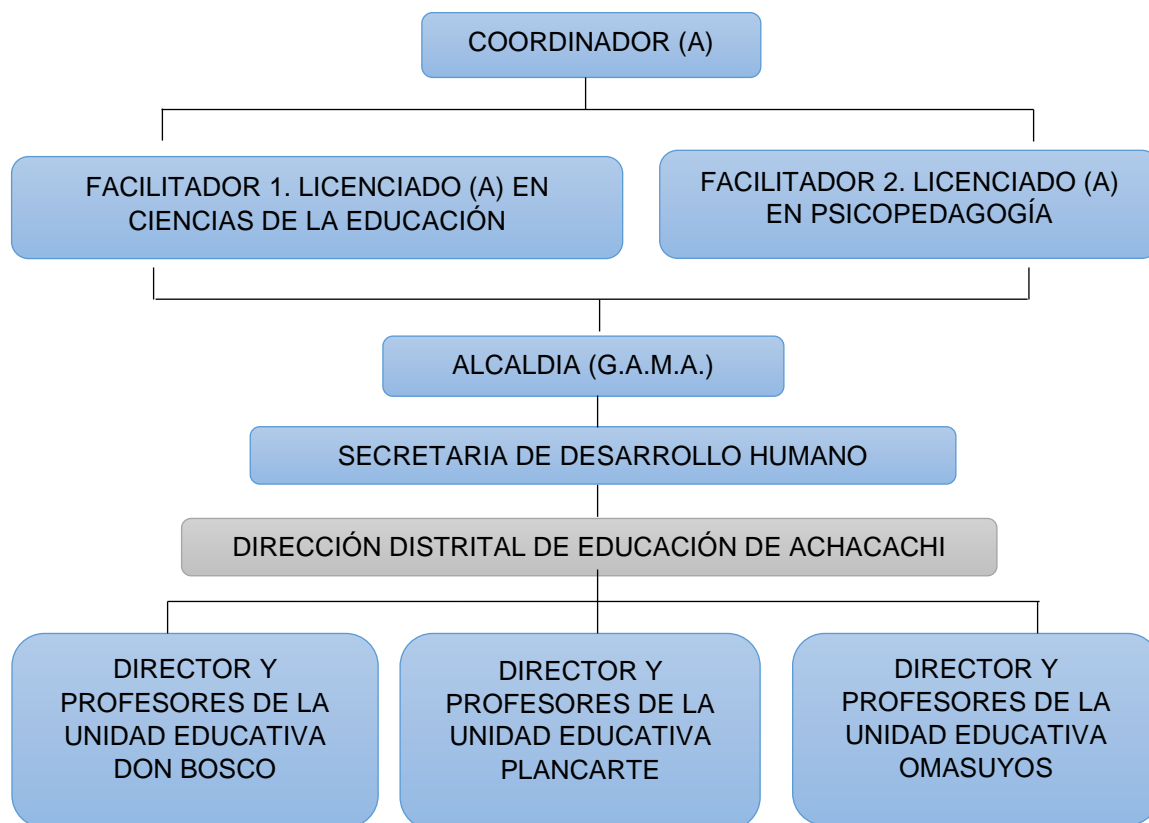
COORDINADOR (A)

FACILITADOR 1. LICENCIADO (A) EN CIENCIAS DE LA EDUCACIÓN

FACILITADOR 2. LICENCIADO (A) EN PSICOPEDAGOGÍA

ALCALDIA (G.A.M.A.)

SECRETARIA DE DESARROLLO HUMANO

DIRECCIÓN DISTRITAL DE EDUCACIÓN DE ACHACACHI

DIRECTOR Y PROFESORES DE LA UNIDAD EDUCATIVA DON BOSCO

DIRECTOR Y PROFESORES DE LA UNIDAD EDUCATIVA PLANCARTE

DIRECTOR Y PROFESORES DE LA UNIDAD EDUCATIVA OMASUYOS